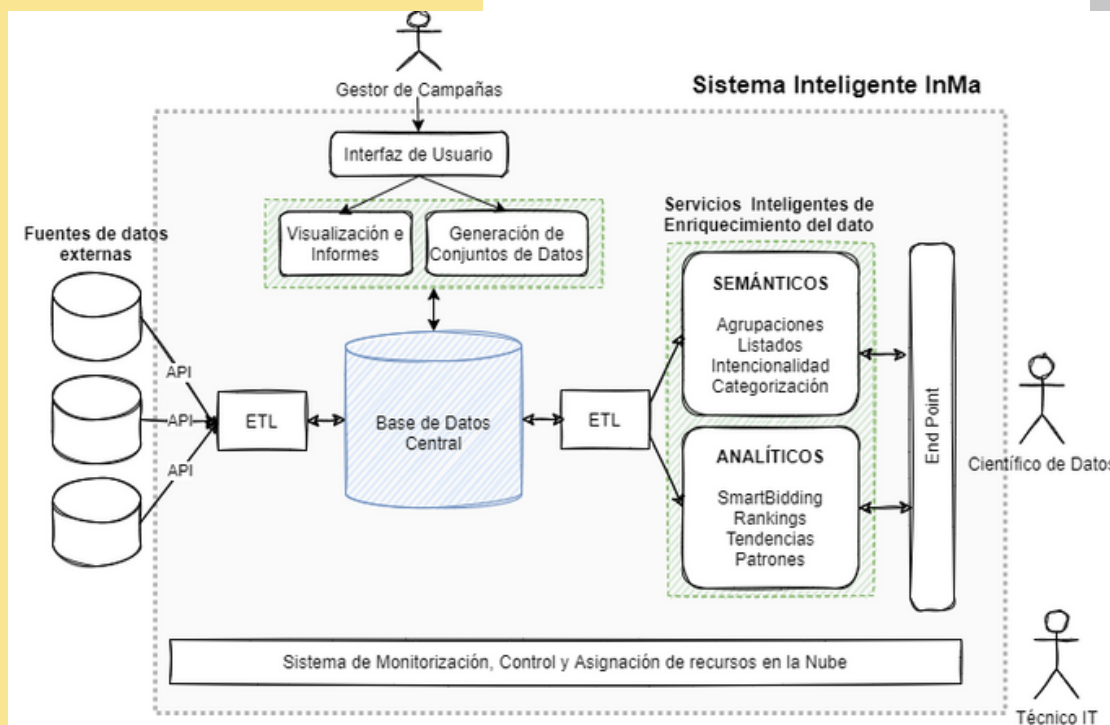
Gestor de Campañas

Sistema Inteligente InMa

Interfaz de Usuario

Visualización e Informes

Generación de Conjuntos de Datos

Servicios Inteligentes de Enriquecimiento del dato

Fuentes de datos externas

SEMÁNTICOS

Agrupaciones
Listados
Intencionalidad
Categorización

API
API
API

ETL

Base de Datos Central

ETL

End Point

Científico de Datos

ANALÍTICOS

SmartBidding
Rankings
Tendencias
Patrones

Sistema de Monitorización, Control y Asignación de recursos en la Nube

Técnico IT